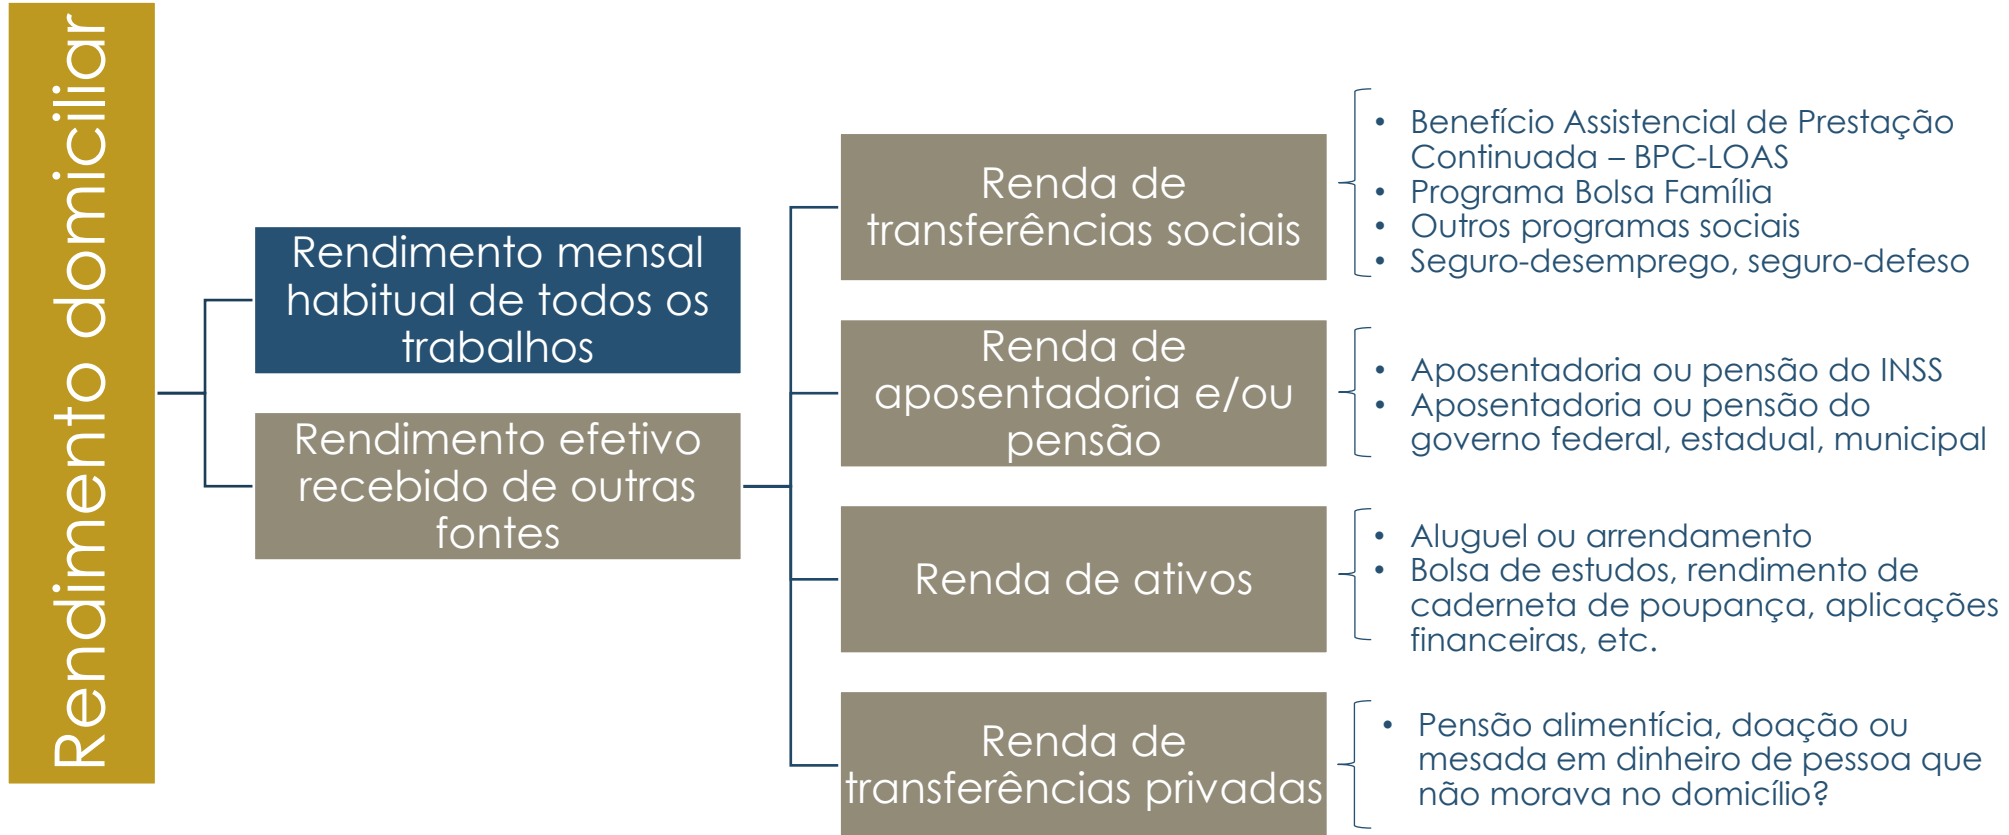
Rendimento domiciliar

Rendimento mensal habitual de todos os trabalhos

Rendimento efetivo recebido de outras fontes

Renda de transferências sociais

- Benefício Assistencial de Prestação Continuada – BPC-LOAS
- Programa Bolsa Família
- Outros programas sociais
- Seguro-desemprego, seguro-defeso

Renda de aposentadoria e/ou pensão

- Aposentadoria ou pensão do INSS
- Aposentadoria ou pensão do governo federal, estadual, municipal

Renda de ativos

- Aluguel ou arrendamento
- Bolsa de estudos, rendimento de caderneta de poupança, aplicações financeiras, etc.

Renda de transferências privadas

- Pensão alimentícia, doação ou mesada em dinheiro de pessoa que não morava no domicílio?